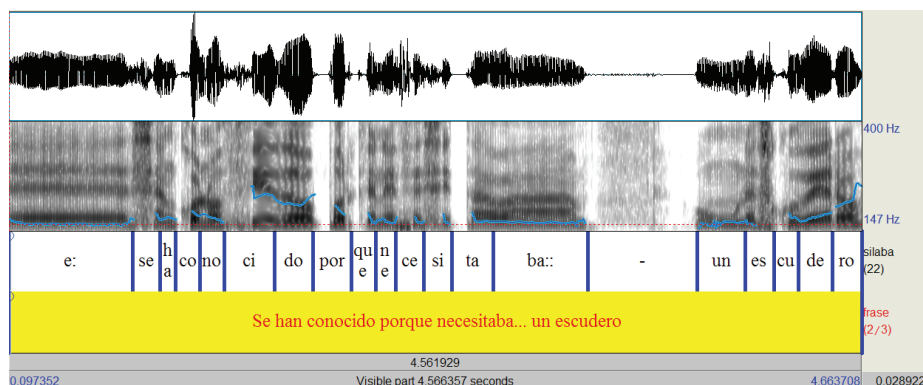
400 Hz

147 Hz

| e: | se | ha | co | no | ci | do | por | que | ne | ce | si | ta | ba:: | - | un | es | cu | de | ro |
|---|---|---|---|---|---|---|---|---|---|---|---|---|---|---|---|---|---|---|---|

silaba (22)

Se han conocido porque necesitaba... un escudero

frase (2/3)

4.561929

0.097352 Visible part 4.566357 seconds 4.663708 0.028922